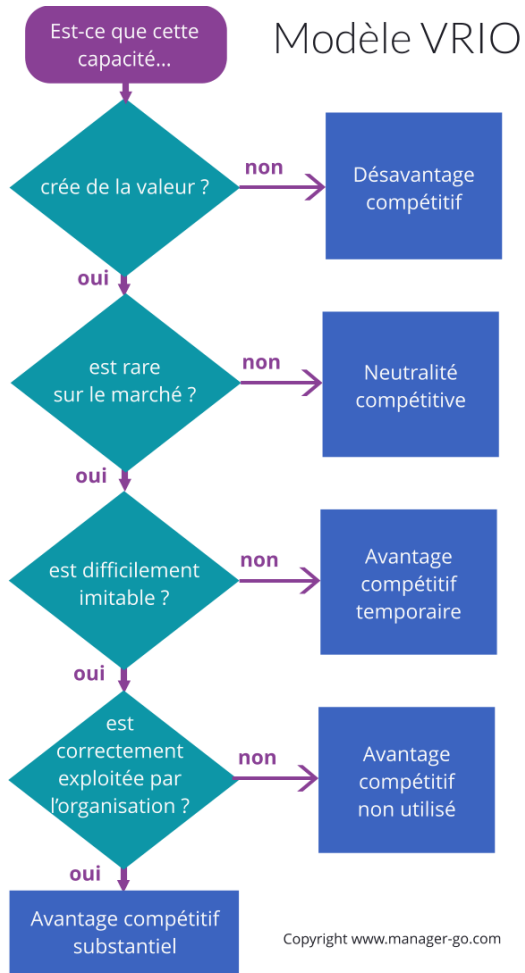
Est-ce que cette capacité...

Modèle VRIO

crée de la valeur ?

non

Désavantage compétitif

oui

est rare sur le marché ?

non

Neutralité compétitive

oui

est difficilement imitable ?

non

Avantage compétitif temporaire

oui

est correctement exploitée par l'organisation ?

non

Avantage compétitif non utilisé

oui

Avantage compétitif substantiel

Copyright www.manager-go.com